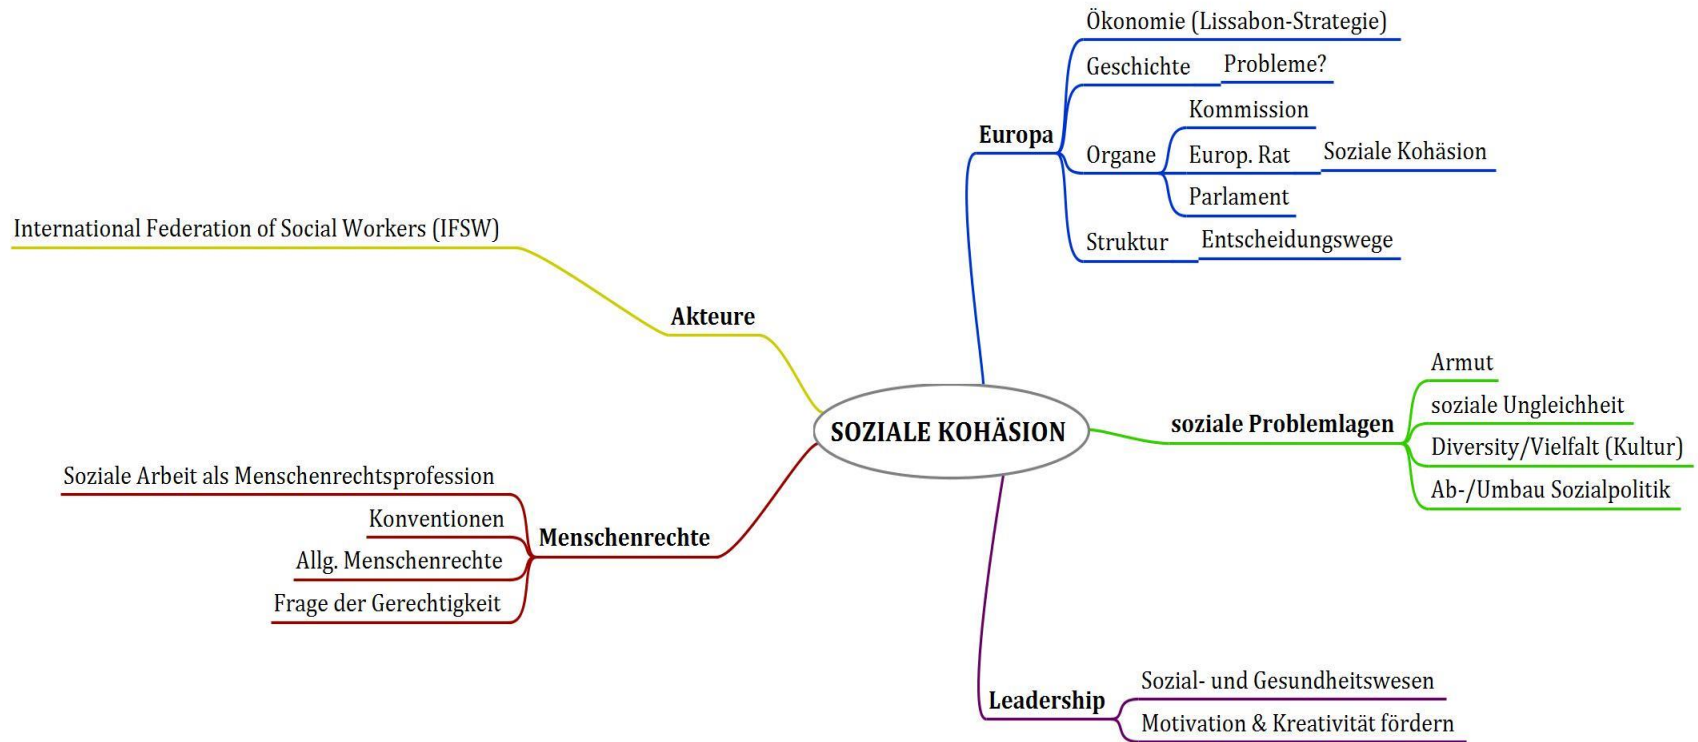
SOZIALE KOHÄSION

Europa
Ökonomie (Lissabon-Strategie)
Geschichte
Probleme?
Organe
Kommission
Europ. Rat
Soziale Kohäsion
Parlament
Struktur
Entscheidungswege

soziale Problemlagen
Armut
soziale Ungleichheit
Diversity/Vielfalt (Kultur)
Ab-/Umbau Sozialpolitik

Leadership
Sozial- und Gesundheitswesen
Motivation & Kreativität fördern

Menschenrechte
Soziale Arbeit als Menschenrechtsprofession
Konventionen
Allg. Menschenrechte
Frage der Gerechtigkeit

Akteure
International Federation of Social Workers (IFSW)